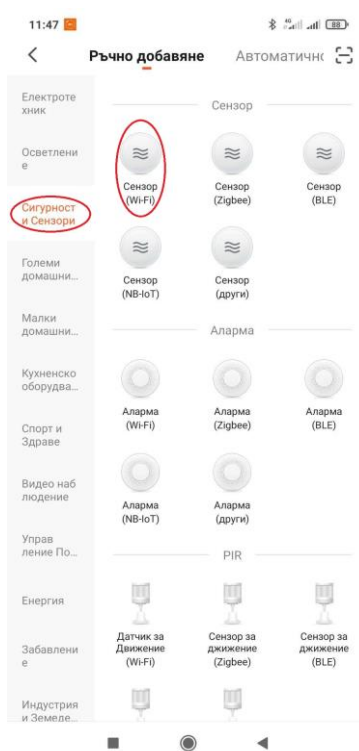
11:47

88

<

Ръчно добавяне

Автоматичнс

Електротехник

Осветление

Сигурност и Сензори

Големи домашни...

Малки домашни...

Кухненско оборудва...

Спорт и Здраве

Видео наблюдение

Управление По...

Енергия

Забавление

Индустрия и Земеде...

Сензор

Сензор (Wi-Fi)

Сензор (Zigbee)

Сензор (BLE)

Сензор (NB-IoT)

Сензор (други)

Аларма

Аларма (Wi-Fi)

Аларма (Zigbee)

Аларма (BLE)

Аларма (NB-IoT)

Аларма (други)

PIR

Датчик за Движение (Wi-Fi)

Сензор за джижение (Zigbee)

Сензор за джижение (BLE)